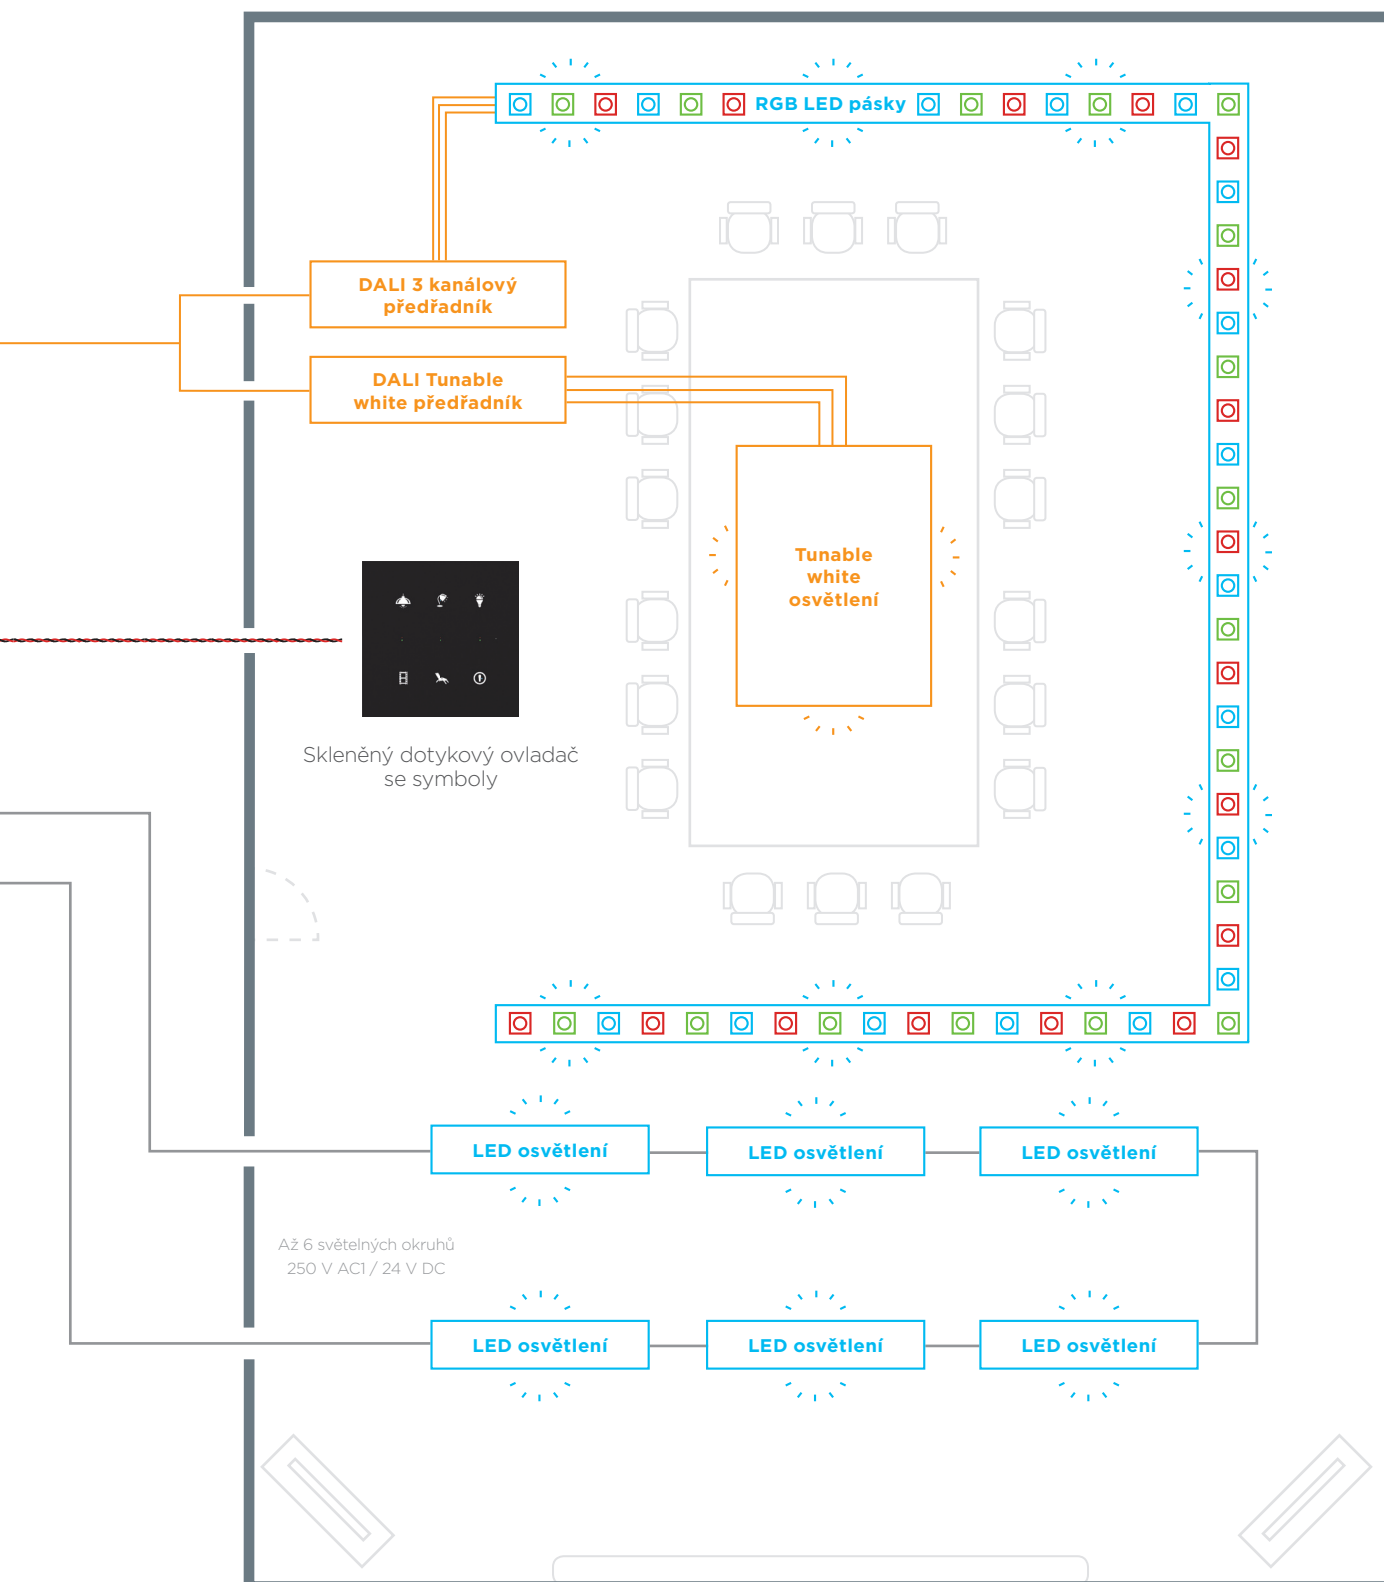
RGB LED pásky

DALI 3 kanálový předřadník

DALI Tunable white předřadník

Tunable white osvětlení

Skleněný dotykový ovladač se symboly

LED osvětlení

LED osvětlení

LED osvětlení

Až 6 světelných okruhů
250 V AC1 / 24 V DC

LED osvětlení

LED osvětlení

LED osvětlení